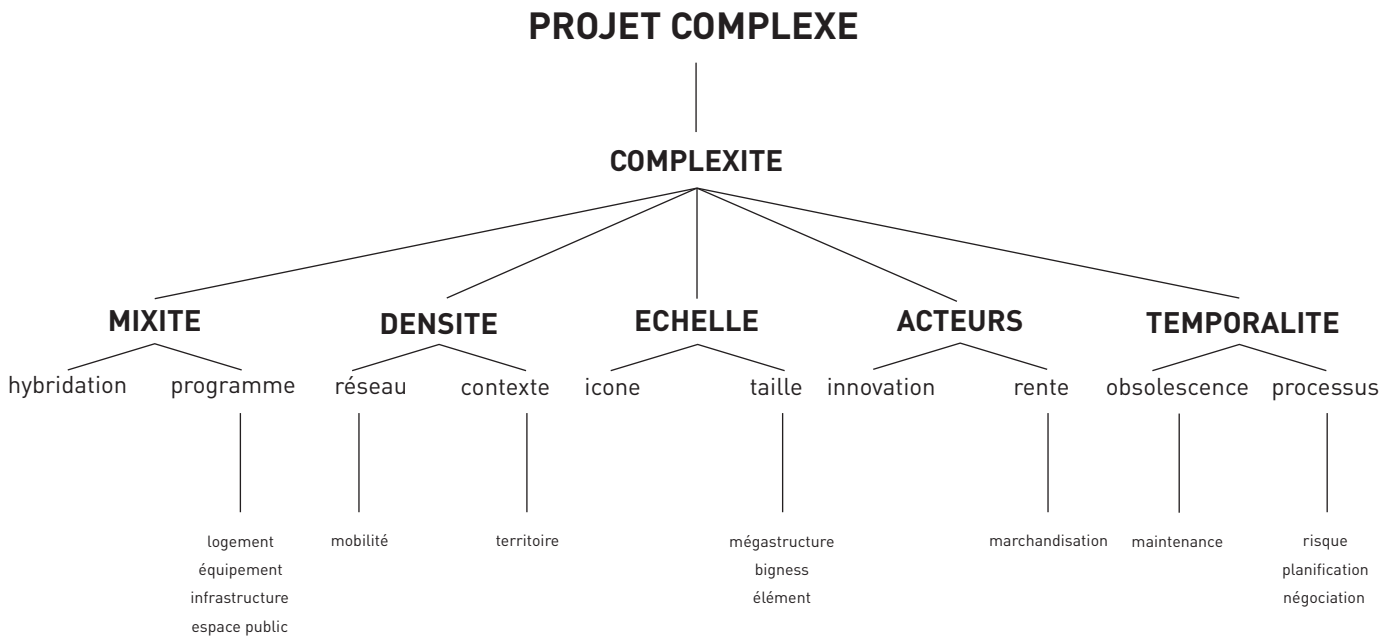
PROJET COMPLEXE

COMPLEXITE

MIXITE
hybridation
programme
logement
équipement
infrastructure
espace public

DENSITE
réseau
mobilité
contexte
territoire

ECHELLE
icone
taille
mégastructure
bigness
élément

ACTEURS
innovation
rente
marchandisation

TEMPORALITE
obsolescence
maintenance
processus
risque
planification
négociation